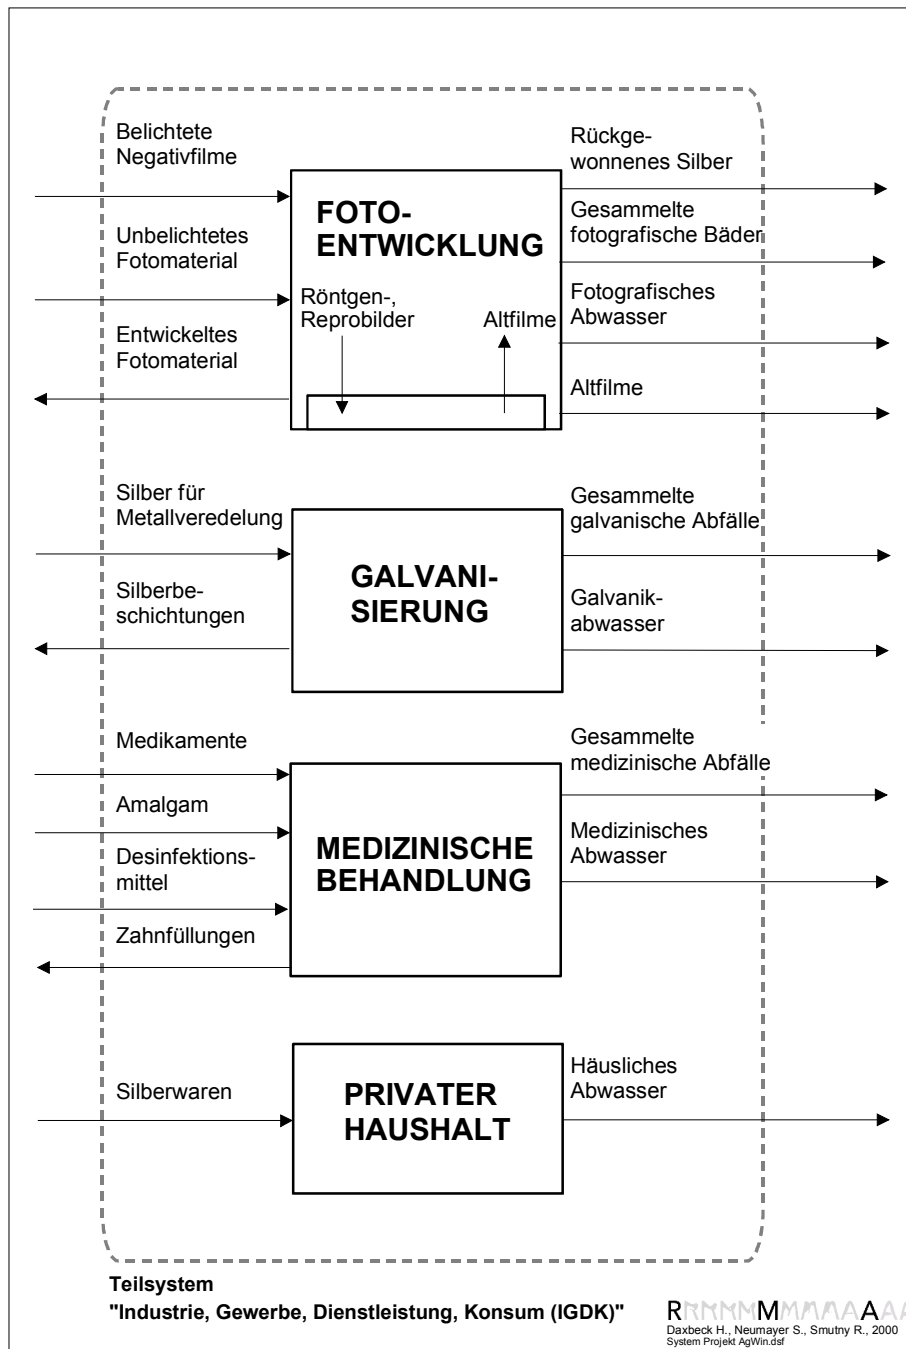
Belichtete Negativfilme

FOTO-ENTWICKLUNG

Rückgewonnenes Silber

Unbelichtetes Fotomaterial

Gesammelte fotografische Bäder

Röntgen-, Reprobilder

Altfilme

Fotografisches Abwasser

Entwickeltes Fotomaterial

Altfilme

Silber für Metallveredelung

GALVANISIERUNG

Gesammelte galvanische Abfälle

Silberbeschichtungen

Galvanikabwasser

Medikamente

Gesammelte medizinische Abfälle

Amalgam

MEDIZINISCHE BEHANDLUNG

Medizinisches Abwasser

Desinfektionsmittel

Zahnfüllungen

Silberwaren

PRIVATER HAUSHALT

Häusliches Abwasser

Teilsystem
"Industrie, Gewerbe, Dienstleistung, Konsum (IGDK)"

RMA
Daxbeck H., Neumayer S., Smutny R., 2000
System Projekt AgWin.dsf